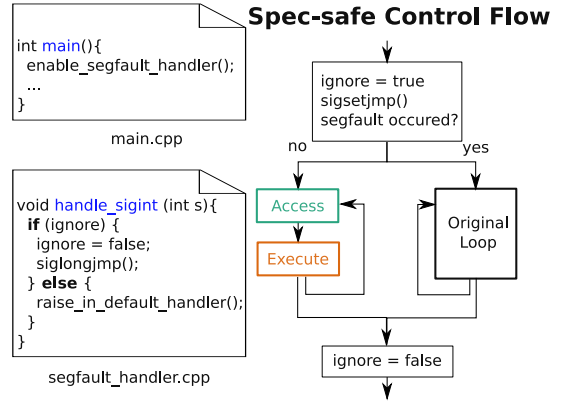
Spec-safe Control Flow

int main(){
enable_segfault_handler();
...
}

main.cpp

void handle_sigint (int s){
if (ignore) {
ignore = false;
siglongjmp();
} else {
raise_in_default_handler();
}
}

segfault_handler.cpp

ignore = true
sigsetjmp()
segfault occured?

no

yes

Access

Execute

Original Loop

ignore = false